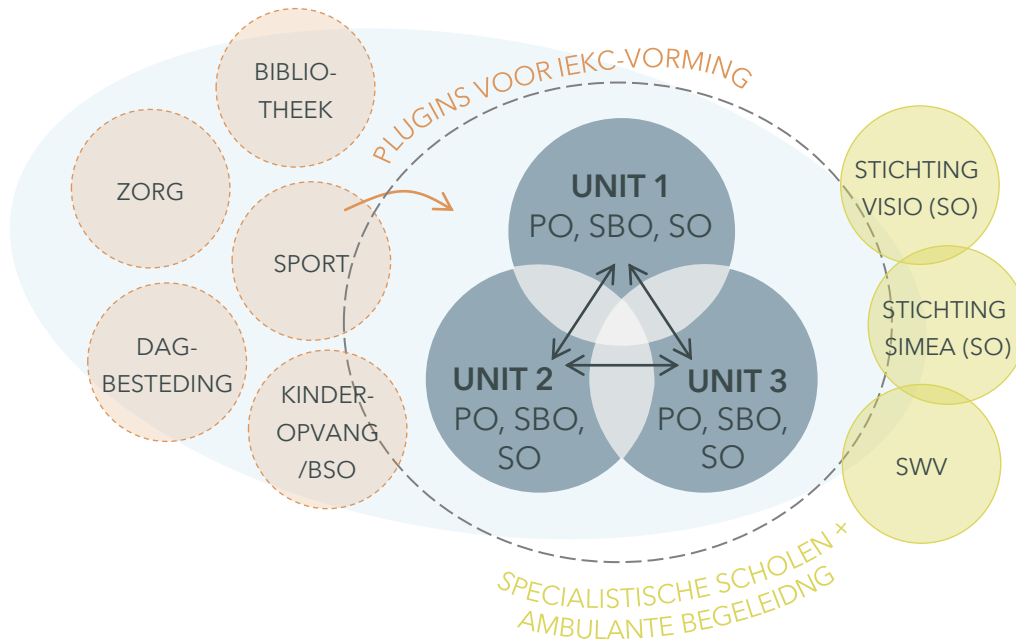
BIBLIO-THEEK

ZORG

SPORT

DAG-BESTEDING

KINDER-OPVANG /BSO

PLUGINS VOOR IEKC-VORMING

UNIT 1
PO, SBO, SO

UNIT 2
PO, SBO, SO

UNIT 3
PO, SBO, SO

STICHTING VISIO (SO)

STICHTING SIMEA (SO)

SWV

SPECIALISTISCHE SCHOLEN + AMBULANTE BEGELEIDNG